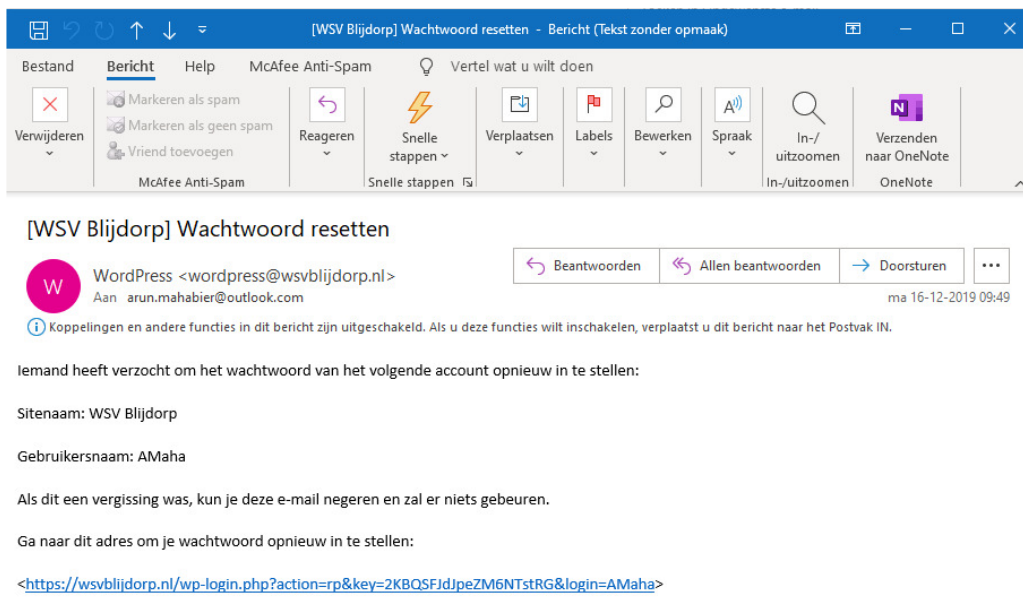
[WSV Blijdorp] Wachtwoord resetten - Bericht (Tekst zonder opmaak)

Bestand Bericht Help McAfee Anti-Spam Vertel wat u wilt doen

Verwijderen
Markeren als spam
Markeren als geen spam
Vriend toevoegen
McAfee Anti-Spam
Reageren
Snelle stappen
Snelle stappen
Verplaatsen
Labels
Bewerken
Spraak
In-/uitzoomen
In-/uitzoomen
Verzenden naar OneNote
OneNote

[WSV Blijdorp] Wachtwoord resetten

Beantwoorden Allen beantwoorden Doorsturen ...

W
WordPress <wordpress@wsvblijdorp.nl>
Aan arun.mahabier@outlook.com
ma 16-12-2019 09:49

Koppelingen en andere functies in dit bericht zijn uitgeschakeld. Als u deze functies wilt inschakelen, verplaatst u dit bericht naar het Postvak IN.

Iemand heeft verzocht om het wachtwoord van het volgende account opnieuw in te stellen:

Sitenaam: WSV Blijdorp

Gebruikersnaam: AMaha

Als dit een vergissing was, kun je deze e-mail negeren en zal er niets gebeuren.

Ga naar dit adres om je wachtwoord opnieuw in te stellen:

<https://wsvblijdorp.nl/wp-login.php?action=rp&key=2KBQSFJdJpeZM6NTstRG&login=AMaha>